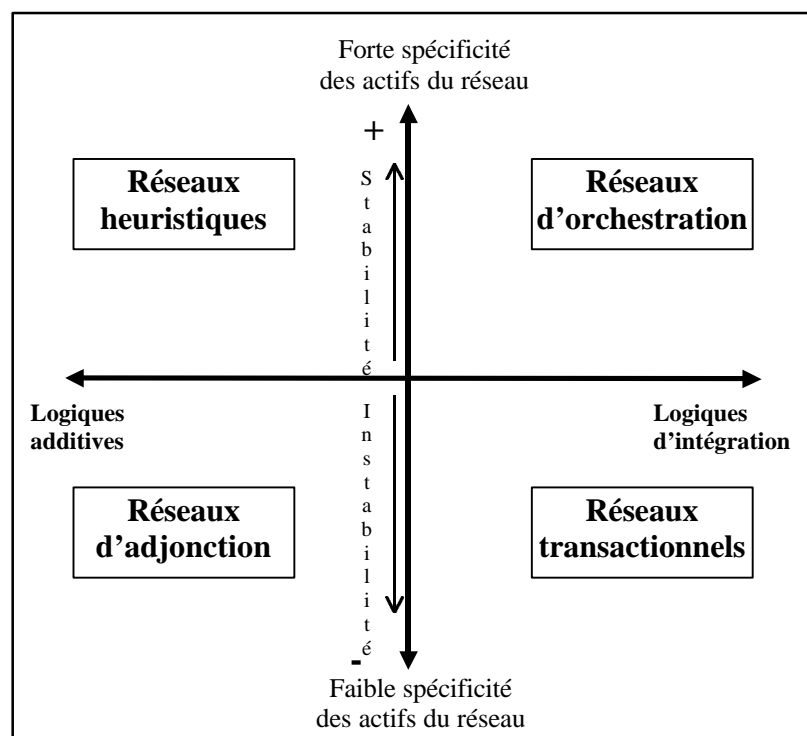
Forte spécificité des actifs du réseau

+

Réseaux heuristiques

Stabilité

Réseaux d'orchestration

Logiques additives

Logiques d'intégration

Réseaux d'adjonction

Instabilité

Réseaux transactionnels

-

Faible spécificité des actifs du réseau